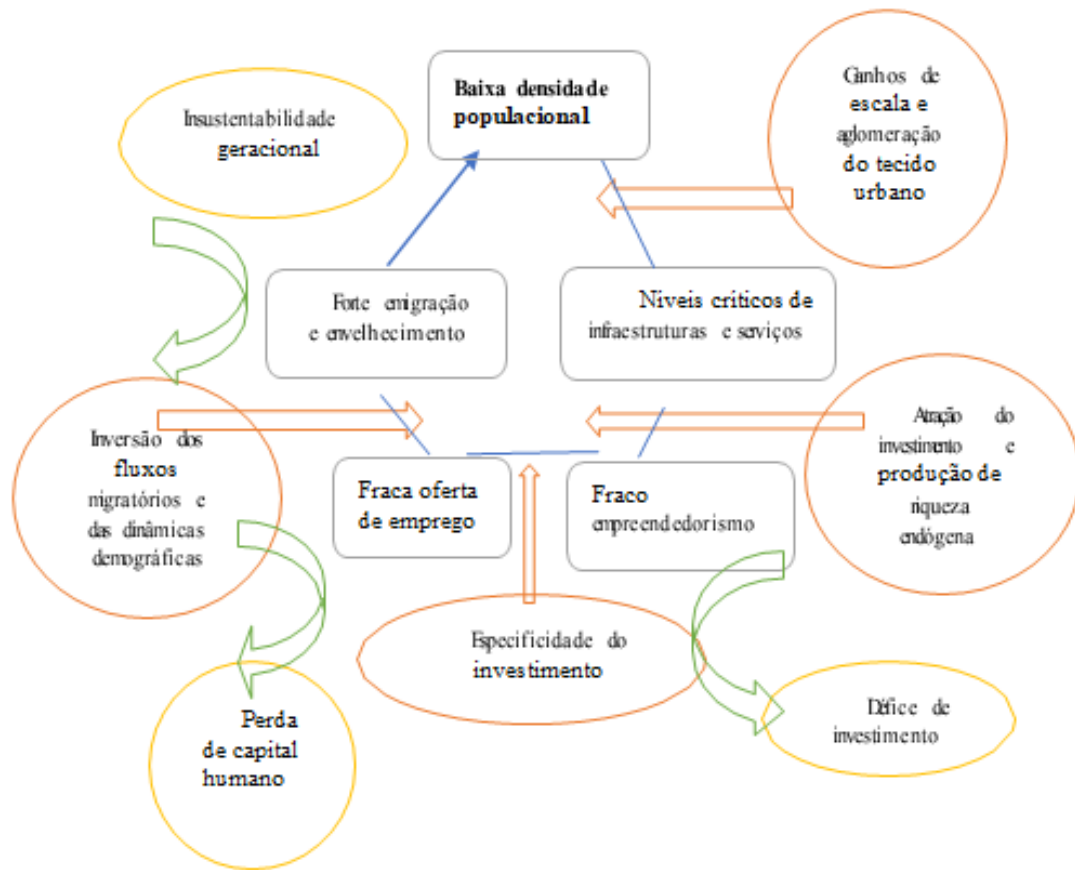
Insustentabilidade geracional

Baixa densidade populacional

Ganhos de escala e aglomeração do tecido urbano

Forte emigração e envelhecimento

Níveis críticos de infraestruturas e serviços

Inversão dos fluxos migratórios e das dinâmicas demográficas

Fraca oferta de emprego

Fraco empreendedorismo

Atração do investimento e produção de riqueza endógena

Especificidade do investimento

Perda de capital humano

Défice de investimento